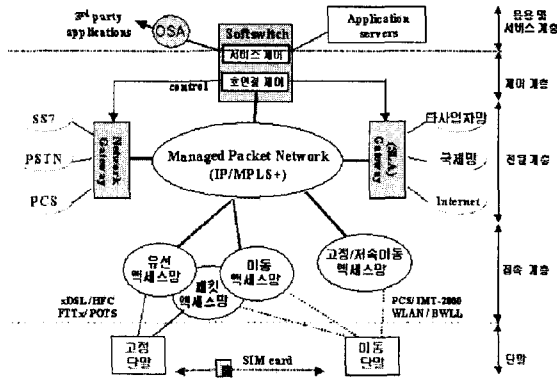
3rd party applications

OSA

Softswitch

서비스제어

호연결제어

Application servers

응용 및 서비스 계층

제어 계층

control

SS7

PSTN

PCS

Network Gateway

Managed Packet Network (IP/MPLS+)

(SLA) Gateway

타사업자망

국제망

Internet

전달 계층

유선 액세스망

패킷 액세스망

이동 액세스망

고정/저속이동 액세스망

접속 계층

xDSL/HFC FTTx/POTS

PCS/IMT-2000 WLAN/BWLL

고정 단말

SIM card

이동 단말

단말